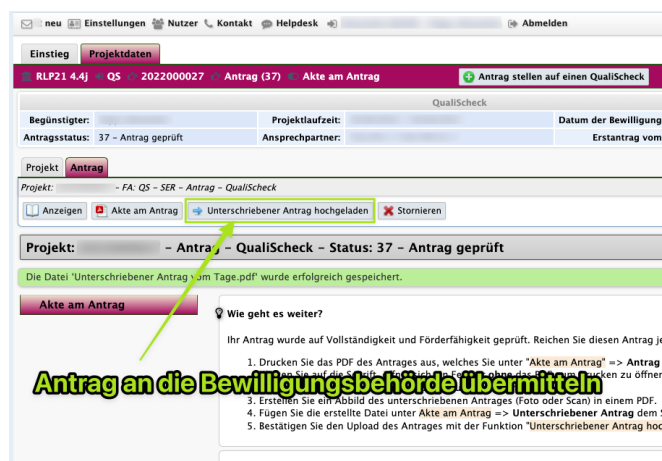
neu Einstellungen Nutzer Kontakt Helpdesk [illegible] Abmelden

Einstieg Projektdaten

RLP21 4.4j » QS » 2022000027 » Antrag (37) » Akte am Antrag

Antrag stellen auf einen QualiScheck

QualiScheck

| Begünstigter: | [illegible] | Projektlaufzeit: | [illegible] | Datum der Bewilligung |
|---|---|---|---|---|
| Antragsstatus: | 37 - Antrag geprüft | Ansprechpartner: | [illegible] | Erstantrag vom |

Projekt Antrag

Projekt: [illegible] - FA: QS - SER - Antrag - QualiScheck

Anzeigen Akte am Antrag Unterschriebener Antrag hochgeladen Stornieren

Projekt: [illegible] - Antrag - QualiScheck - Status: 37 - Antrag geprüft

Die Datei 'Unterschriebener Antrag vom Tage.pdf' wurde erfolgreich gespeichert.

Akte am Antrag

Wie geht es weiter?

Ihr Antrag wurde auf Vollständigkeit und Förderfähigkeit geprüft. Reichen Sie diesen Antrag je

1. Drucken Sie das PDF des Antrages aus, welches Sie unter "Akte am Antrag" => Antrag
2. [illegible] Sie auf die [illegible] ohne das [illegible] drucken zu öffnen
3. Erstellen Sie ein Abbild des unterschriebenen Antrages (Foto oder Scan) in einem PDF.
4. Fügen Sie die erstellte Datei unter Akte am Antrag => Unterschriebener Antrag dem S
5. Bestätigen Sie den Upload des Antrages mit der Funktion "Unterschriebener Antrag hoc

Antrag an die Bewilligungsbehörde übermitteln